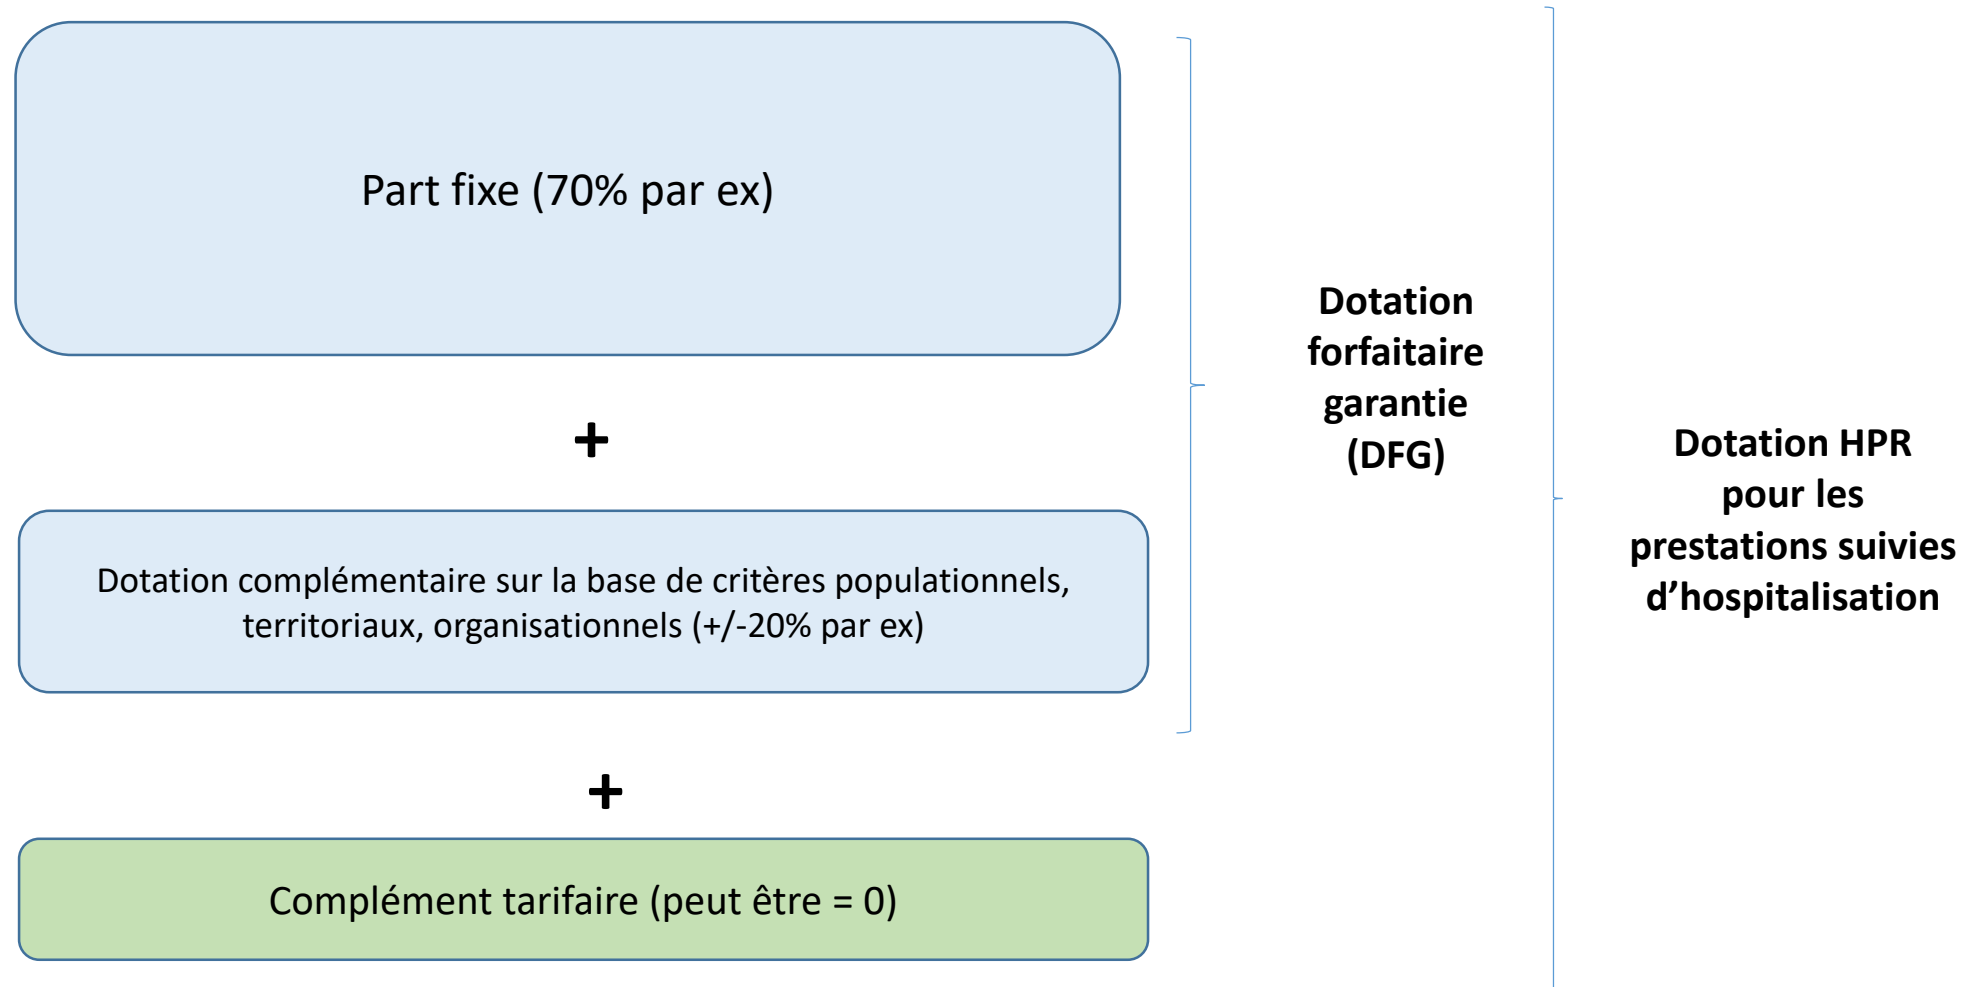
Part fixe (70% par ex)

+

Dotation complémentaire sur la base de critères populationnels, territoriaux, organisationnels (+/-20% par ex)

+

Complément tarifaire (peut être = 0)

Dotation forfaitaire garantie (DFG)

Dotation HPR pour les prestations suivies d’hospitalisation